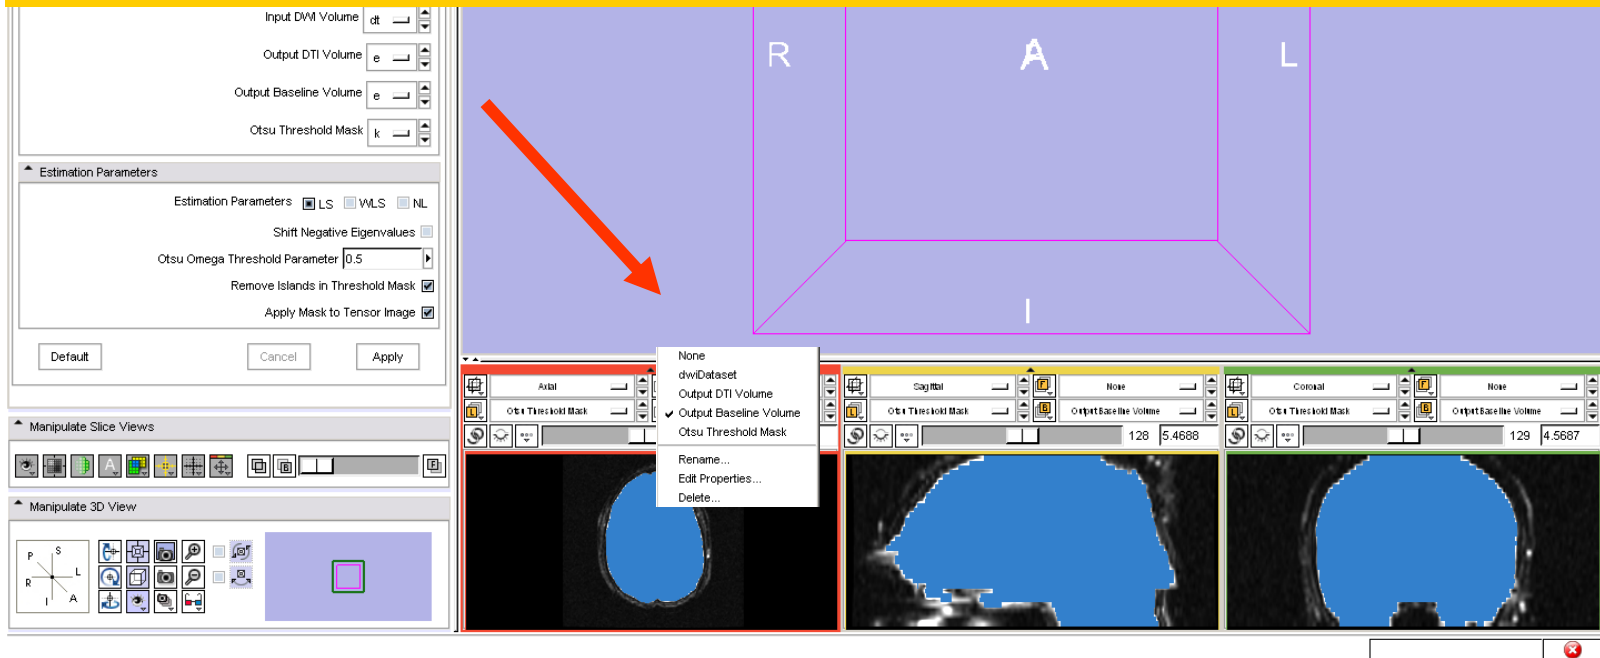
Input DWI Volume dt
Output DTI Volume e
Output Baseline Volume e
Otsu Threshold Mask k

Estimation Parameters

Estimation Parameters LS WLS NL

Shift Negative Eigenvalues

Otsu Omega Threshold Parameter 0.5

Remove Islands in Threshold Mask

Apply Mask to Tensor Image

Default Cancel Apply

Manipulate Slice Views

Manipulate 3D View

P S L R I A

R A L I

Axial
Otsu Threshold Mask

None
dwiDataset
Output DTI Volume
Output Baseline Volume
Otsu Threshold Mask
Rename...
Edit Properties...
Delete...

Sagittal None
Otsu Threshold Mask Output Baseline Volume
128 5.4688

Coronal None
Otsu Threshold Mask Output Baseline Volume
129 4.5687